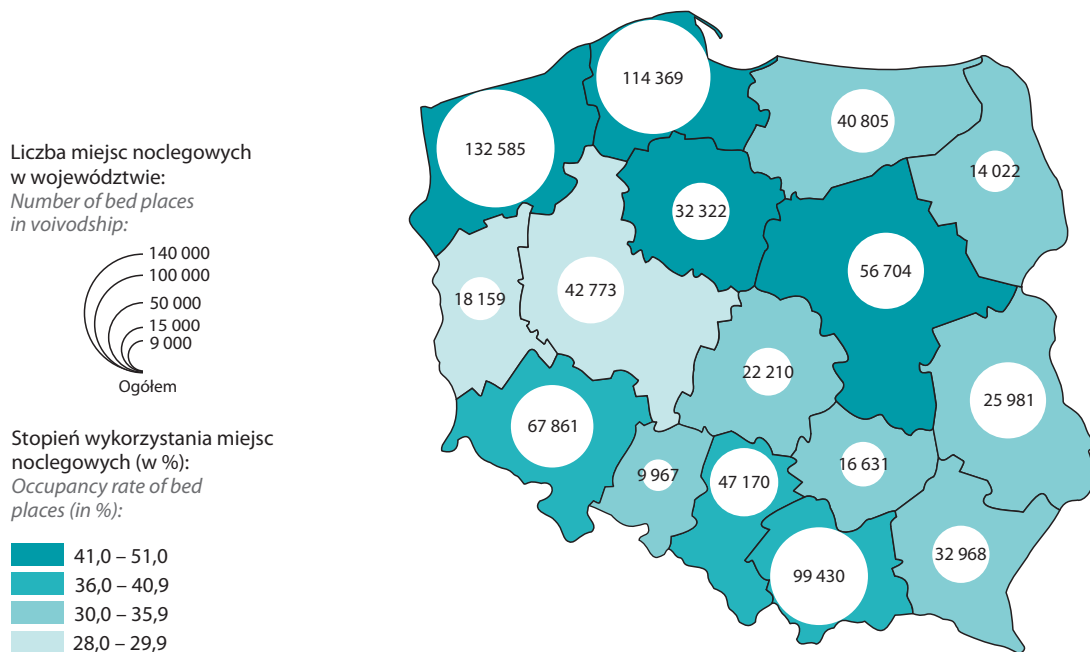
Liczba miejsc noclegowych w województwie:
Number of bed places in voivodship:

140 000
100 000
50 000
15 000
9 000
Ogółem

Stopień wykorzystania miejsc noclegowych (w %):
Occupancy rate of bed places (in %):

41,0 – 51,0
36,0 – 40,9
30,0 – 35,9
28,0 – 29,9

114 369
132 585
40 805
14 022
32 322
56 704
18 159
42 773
22 210
25 981
67 861
9 967
47 170
16 631
32 968
99 430